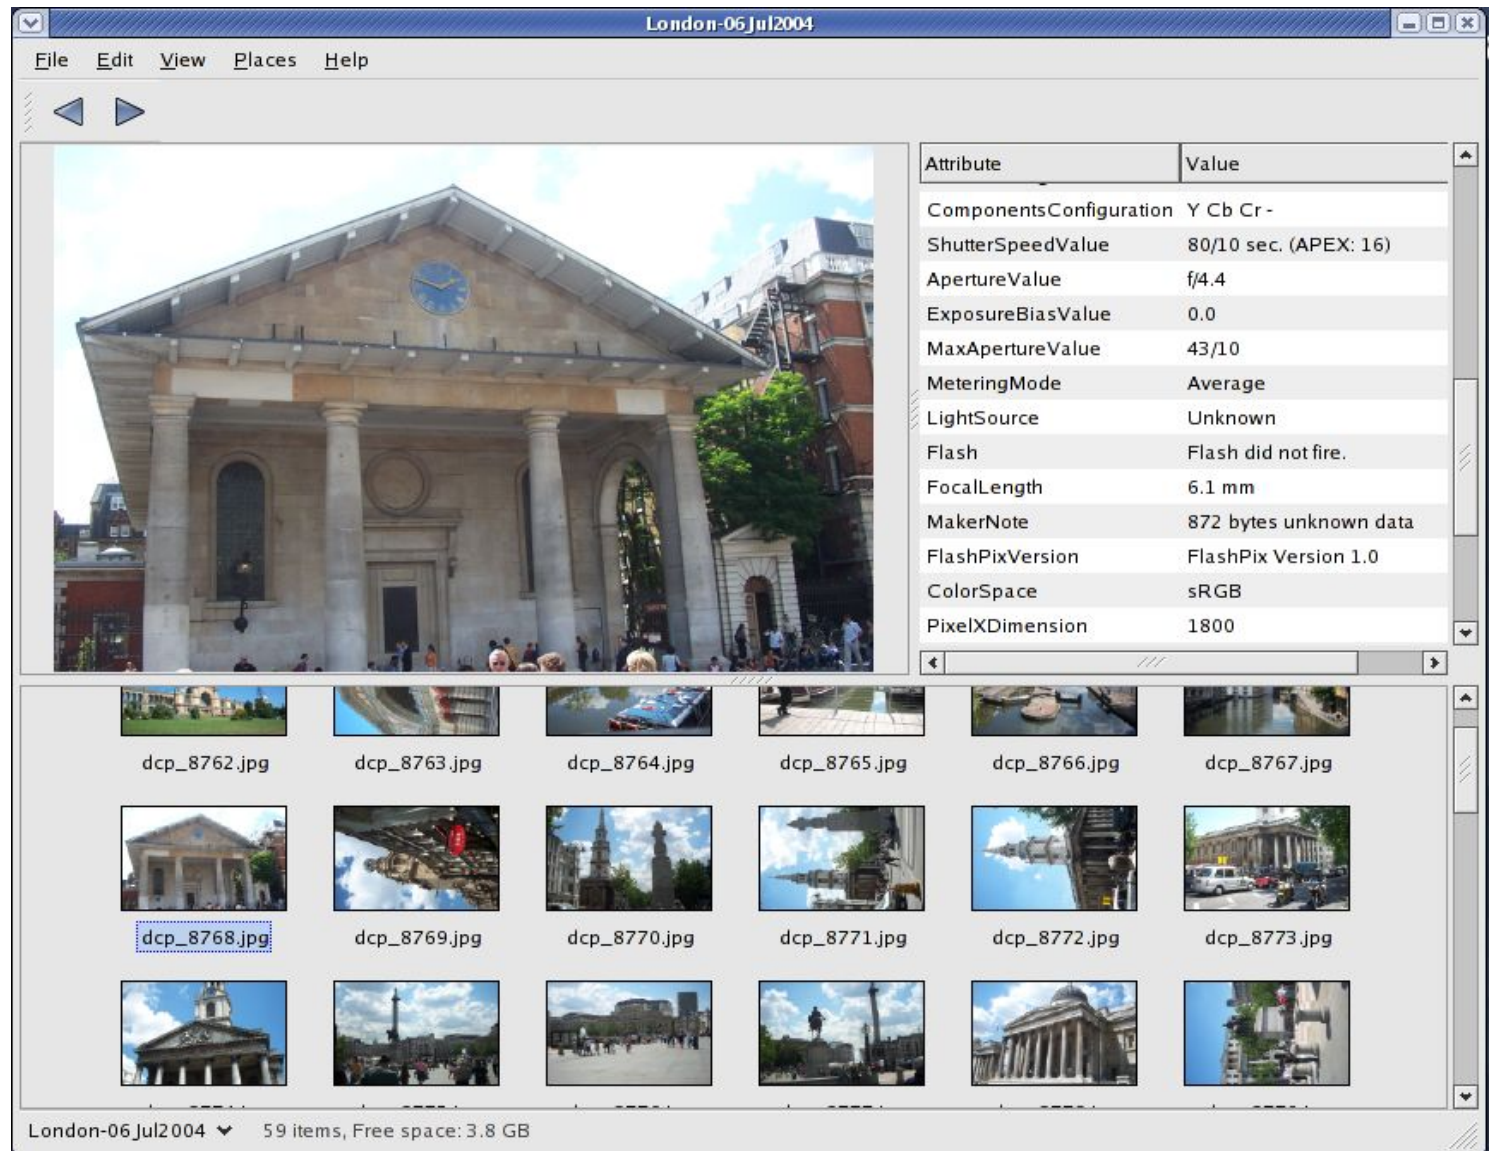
London-06Jul2004

File Edit View Places Help

| Attribute | Value |
|---|---|
| ComponentsConfiguration | Y Cb Cr - |
| ShutterSpeedValue | 80/10 sec. (APEX: 16) |
| ApertureValue | f/4.4 |
| ExposureBiasValue | 0.0 |
| MaxApertureValue | 43/10 |
| MeteringMode | Average |
| LightSource | Unknown |
| Flash | Flash did not fire. |
| FocalLength | 6.1 mm |
| MakerNote | 872 bytes unknown data |
| FlashPixVersion | FlashPix Version 1.0 |
| ColorSpace | sRGB |
| PixelXDimension | 1800 |

dcp_8762.jpg dcp_8763.jpg dcp_8764.jpg dcp_8765.jpg dcp_8766.jpg dcp_8767.jpg

dcp_8768.jpg dcp_8769.jpg dcp_8770.jpg dcp_8771.jpg dcp_8772.jpg dcp_8773.jpg

London-06Jul2004 59 items, Free space: 3.8 GB